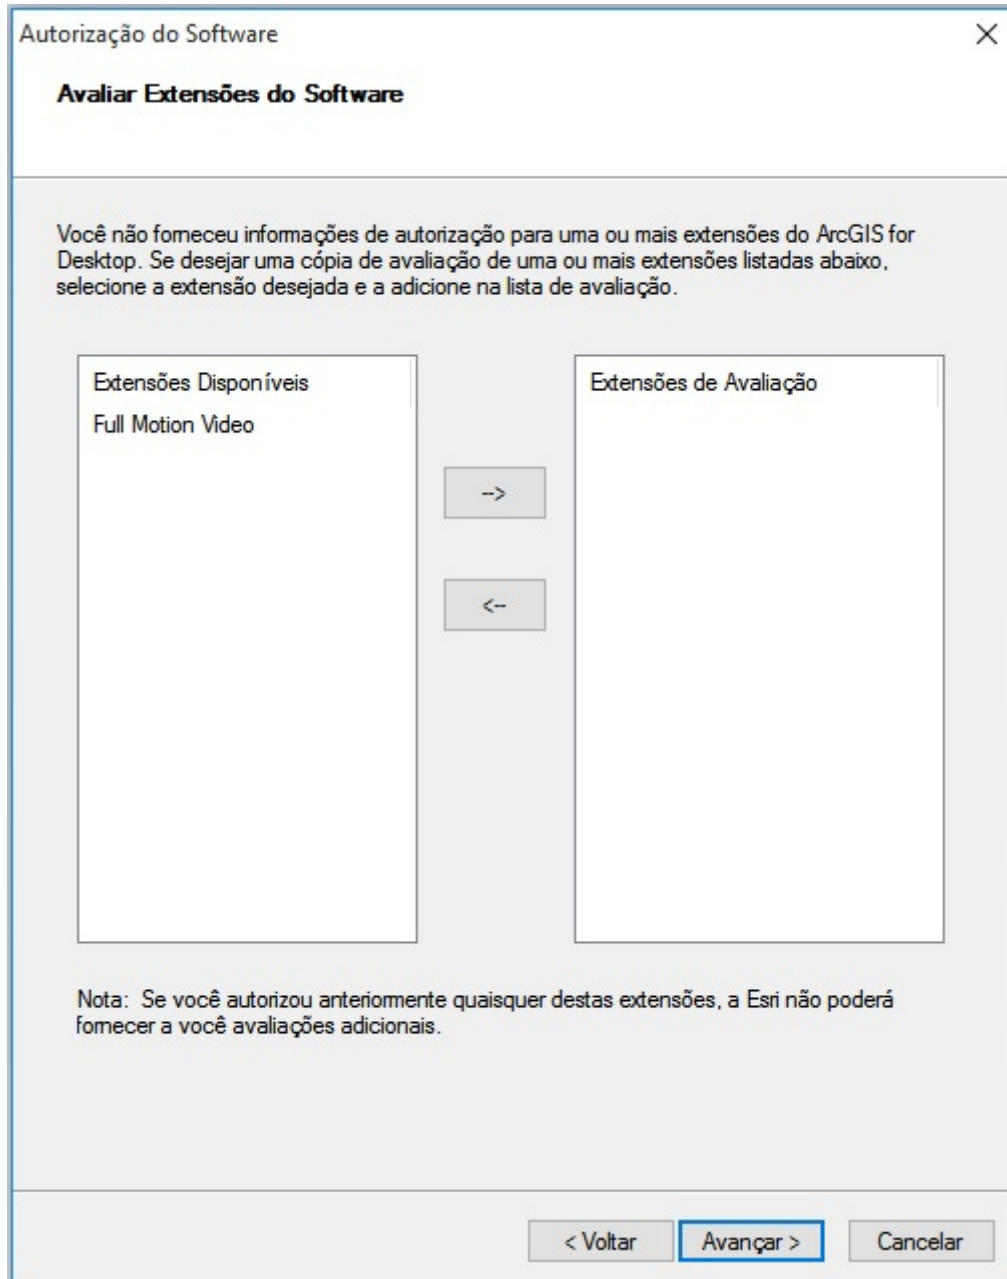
Autorização do Software

×

Avaliar Extensões do Software

Você não forneceu informações de autorização para uma ou mais extensões do ArcGIS for Desktop. Se desejar uma cópia de avaliação de uma ou mais extensões listadas abaixo, selecione a extensão desejada e a adicione na lista de avaliação.

Extensões Disponíveis
Full Motion Video

-->

<--

Extensões de Avaliação

Nota: Se você autorizou anteriormente quaisquer destas extensões, a Esri não poderá fornecer a você avaliações adicionais.

< Voltar

Avançar >

Cancelar